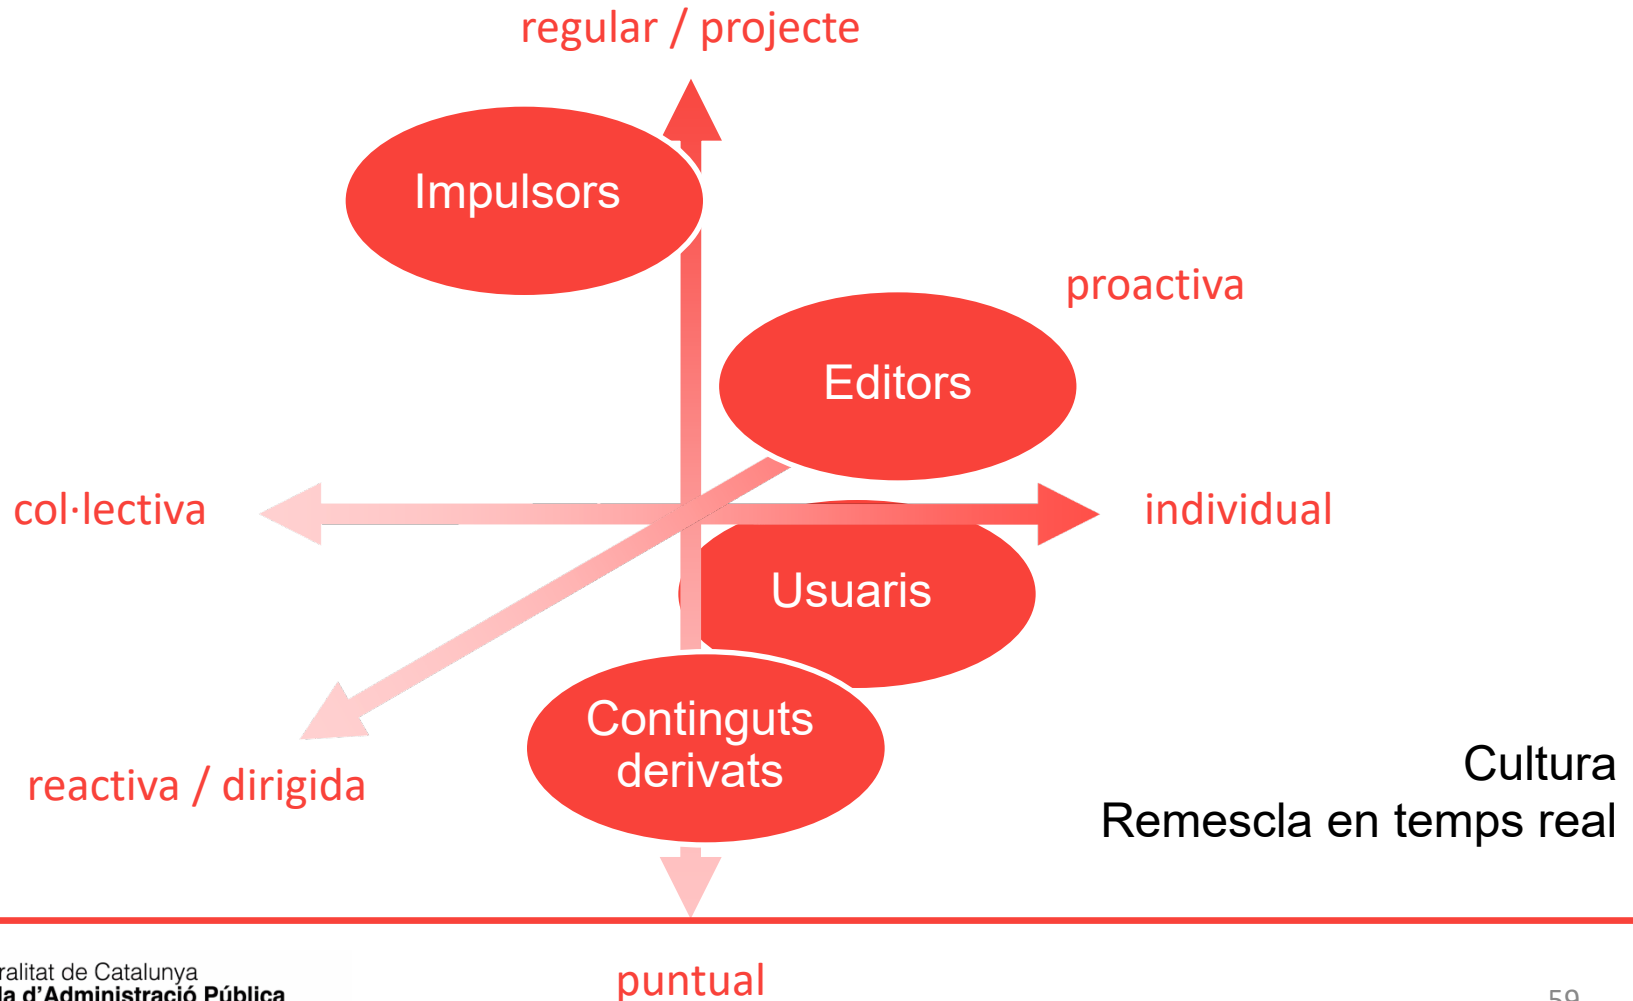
regular / projecte

Impulsors

proactiva

Editors

col·lectiva

individual

Usuaris

Continguts derivats

reactiva / dirigida

Cultura
Remescla en temps real

ralitat de Catalunya
la d'Administració Pública

puntual

59